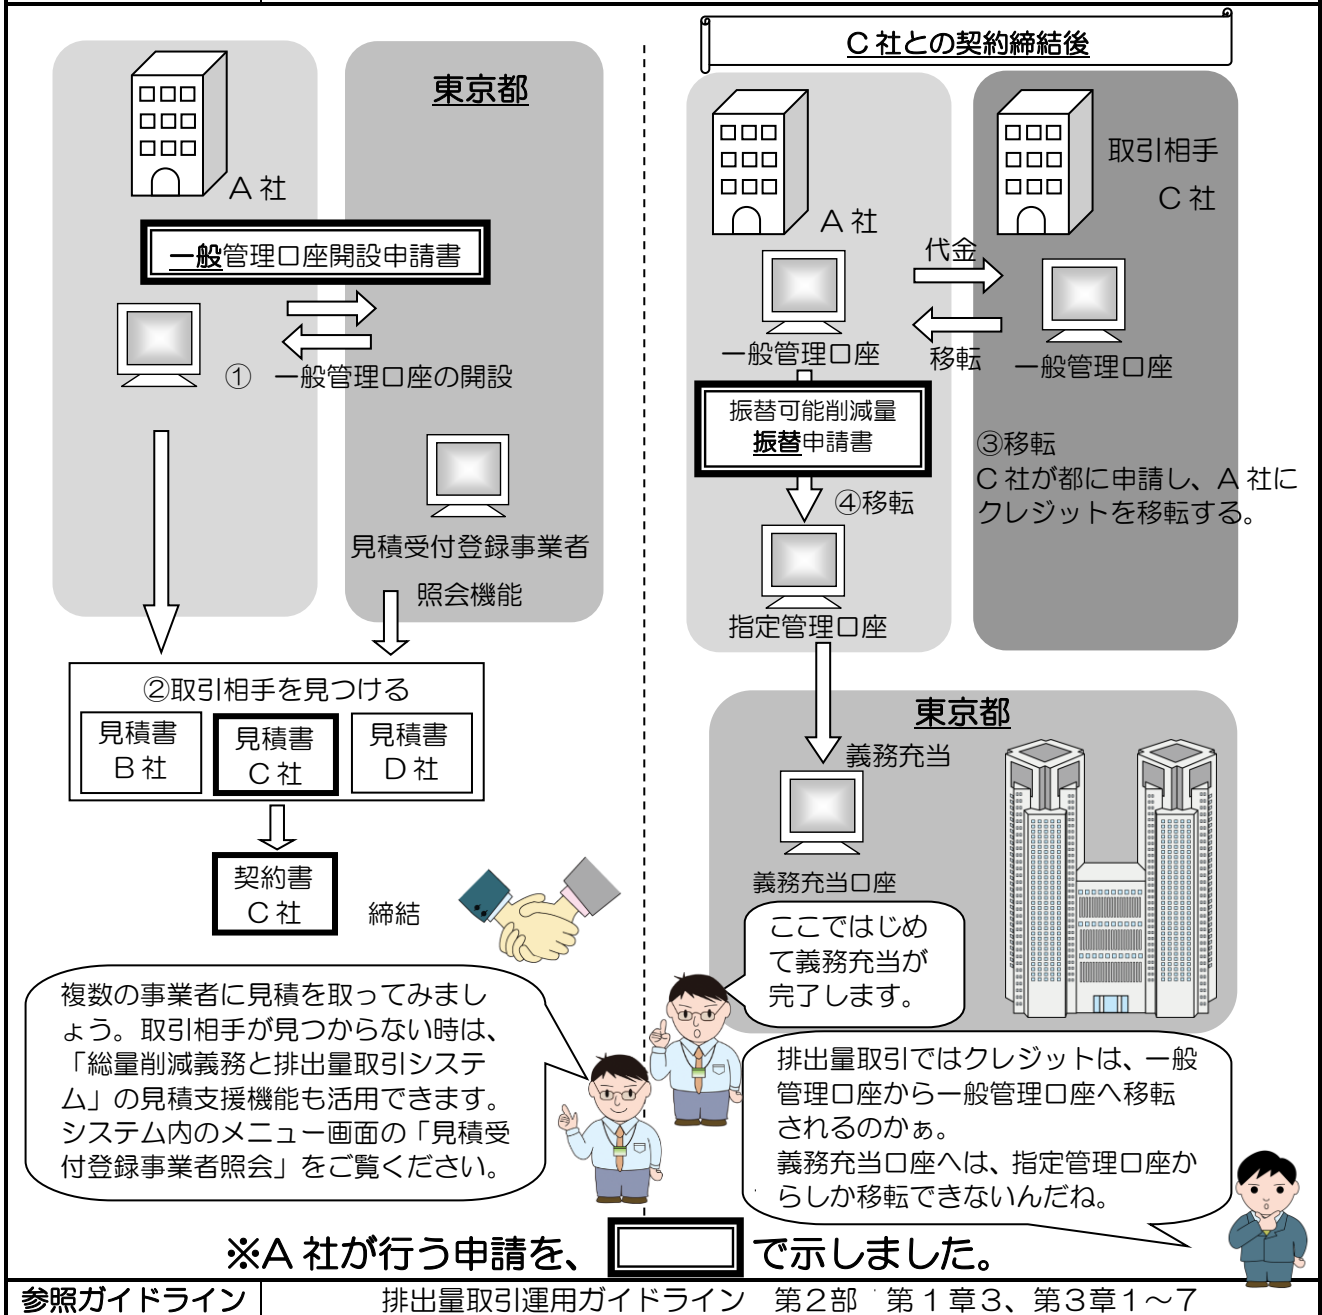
東京都

A 社

一般管理口座開設申請書

① 一般管理口座の開設

見積受付登録事業者

照会機能

②取引相手を見つける

| 見積書 B 社 | 見積書 C 社 | 見積書 D 社 |
|---|---|---|

契約書 C 社

締結

複数の事業者に見積を取ってみましょう。取引相手が見つからない時は、「総量削減義務と排出量取引システム」の見積支援機能も活用できます。システム内のメニュー画面の「見積受付登録事業者照会」をご覧ください。

C 社との契約締結後

A 社

取引相手 C 社

代金

移転

一般管理口座

一般管理口座

振替可能削減量振替申請書

④移転

③移転 C 社が都に申請し、A 社にクレジットを移転する。

指定管理口座

東京都

義務充当

義務充当口座

ここではじめて義務充当が完了します。

排出量取引ではクレジットは、一般管理口座から一般管理口座へ移転されるのかぁ。義務充当口座へは、指定管理口座からしか移転できないんだね。

※A 社が行う申請を、 で示しました。

参照ガイドライン | 排出量取引運用ガイドライン 第2部 第1章3、第3章1～7